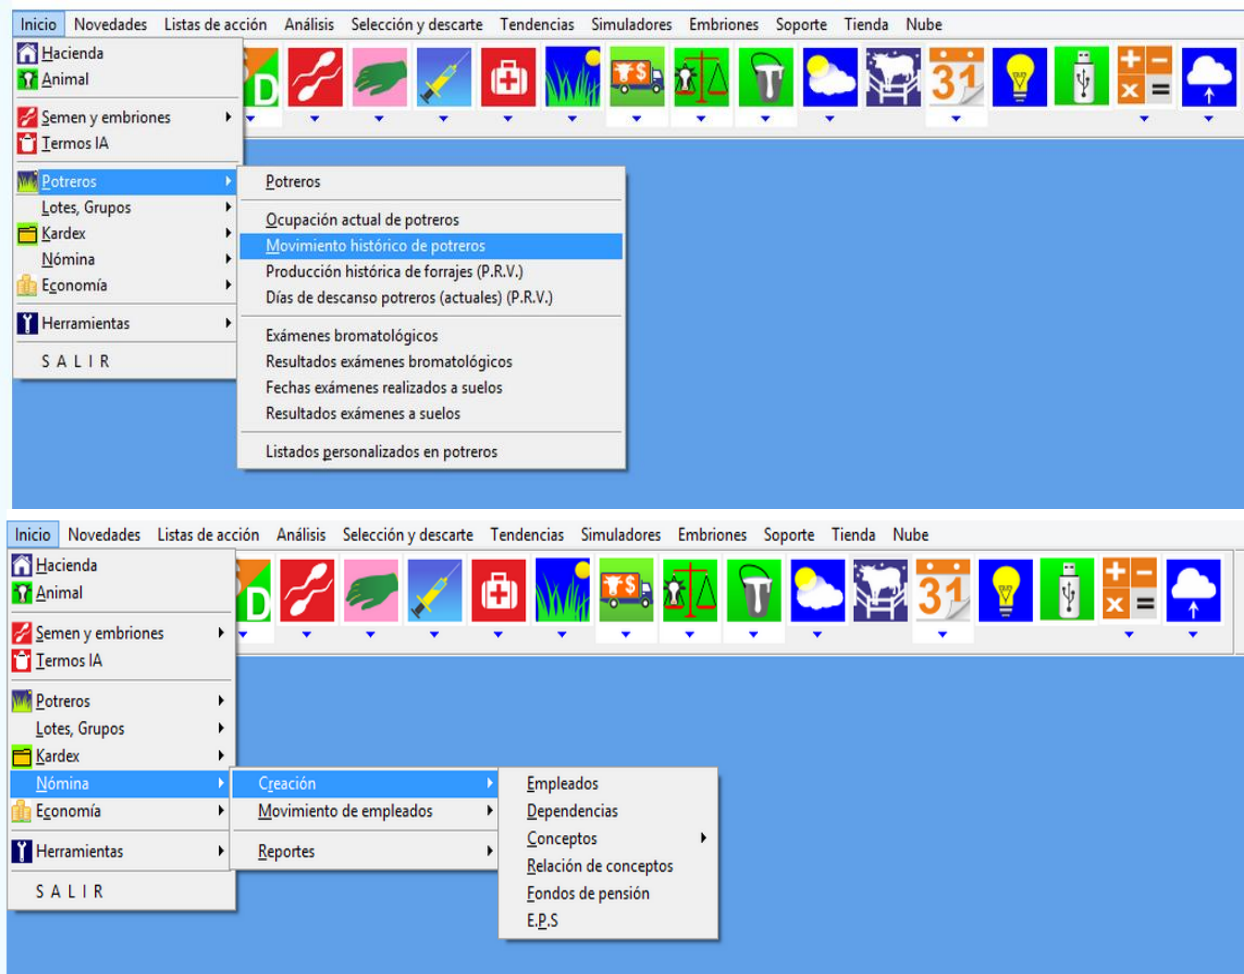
Inicio Novedades Listas de acción Análisis Selección y descarte Tendencias Simuladores Embriones Soporte Tienda Nube

Hacienda
Animal
Semen y embriones
Termos IA
Potreros
Lotes, Grupos
Kardex
Nómina
Economía
Herramientas
S A L I R

Potreros
Ocupación actual de potreros
Movimiento histórico de potreros
Producción histórica de forrajes (P.R.V.)
Días de descanso potreros (actuales) (P.R.V.)
Exámenes bromatológicos
Resultados exámenes bromatológicos
Fechas exámenes realizados a suelos
Resultados exámenes a suelos
Listados personalizados en potreros

31

Inicio Novedades Listas de acción Análisis Selección y descarte Tendencias Simuladores Embriones Soporte Tienda Nube

Hacienda
Animal
Semen y embriones
Termos IA
Potreros
Lotes, Grupos
Kardex
Nómina
Economía
Herramientas
S A L I R

Creación
Movimiento de empleados
Reportes

Empleados
Dependencias
Conceptos
Relación de conceptos
Fondos de pensión
E.P.S

31